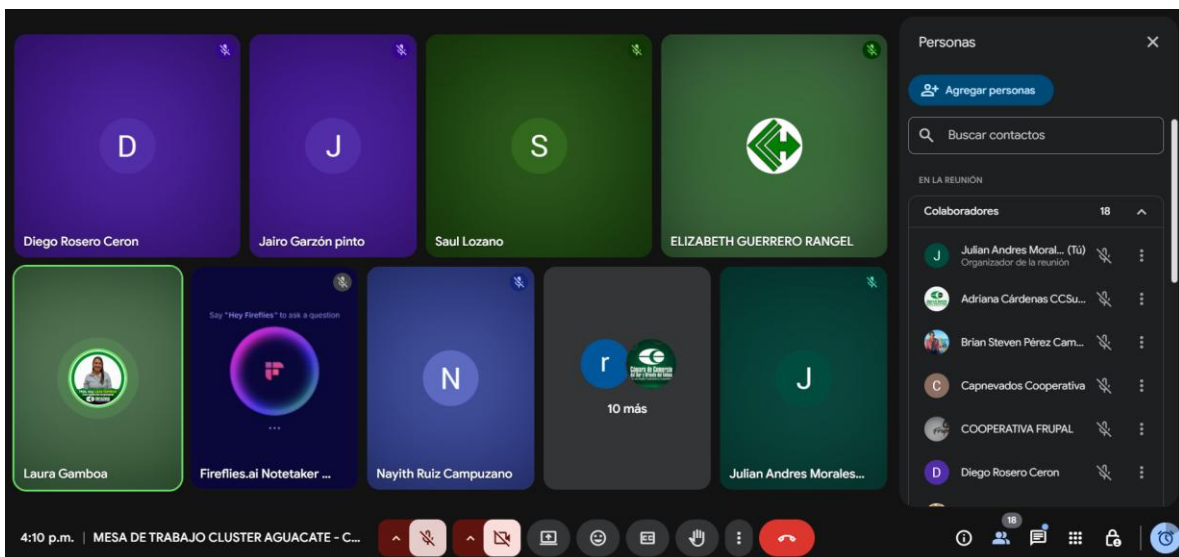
D
Diego Rosero Ceron

J
Jairo Garzón pinto

S
Saul Lozano

ELIZABETH GUERRERO RANGEL

Laura Gamboa

Say "Hey Fireflies" to ask a question
...
Fireflies.ai Notetaker ...

N
Nayith Ruiz Campuzano

r
10 más

J
Julian Andres Morales...

Personas

Agregar personas

Buscar contactos

EN LA REUNIÓN

Colaboradores 18

J Julian Andres Moral... (Tú)
Organizador de la reunión

Adriana Cárdenas CCSu...

Brian Steven Pérez Cam...

C Capnevados Cooperativa

COOPERATIVA FRUPAL

D Diego Rosero Ceron

4:10 p.m. | MESA DE TRABAJO CLUSTER AGUACATE - C...

18